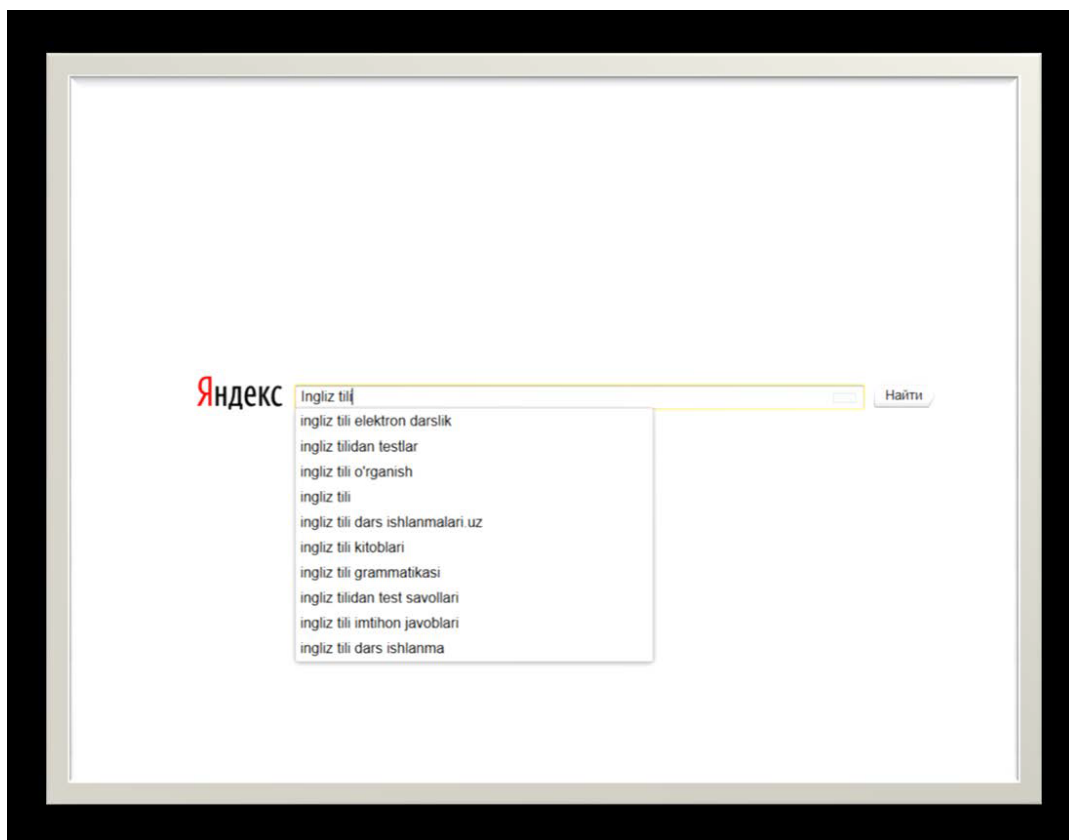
Яндекс Ingliz tili

Найти

ingliz tili elektron darslik
ingliz tilidan testlar
ingliz tili o'rganish
ingliz tili
ingliz tili dars ishlanmalari uz
ingliz tili kitoblari
ingliz tili grammatikasi
ingliz tilidan test savollari
ingliz tili imtihon javoblari
ingliz tili dars ishlanma